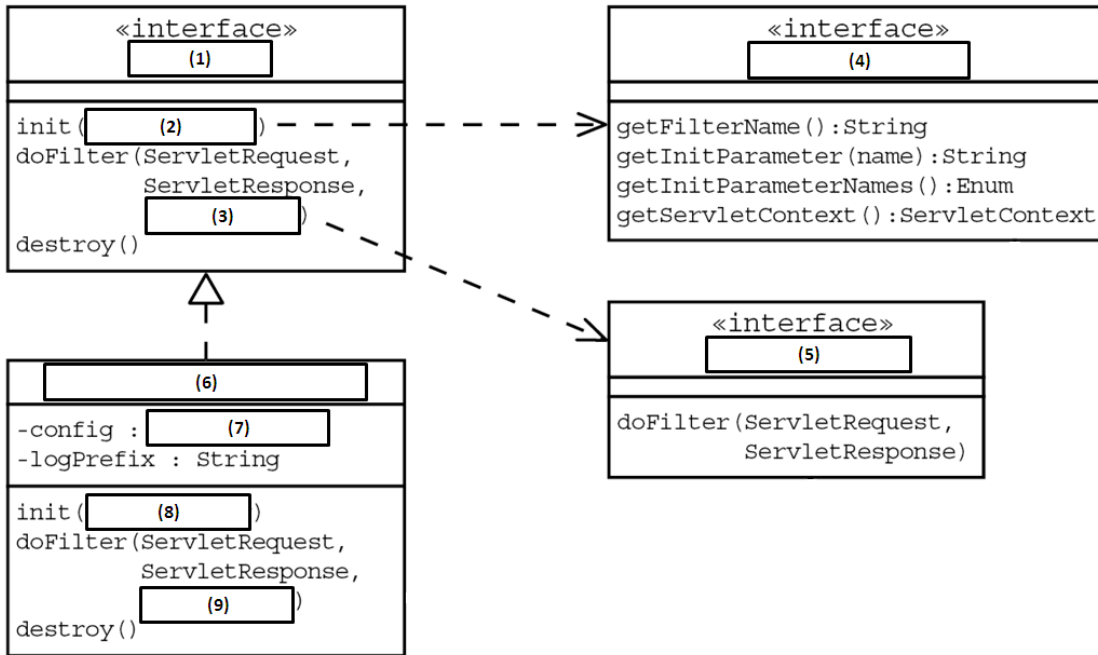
«interface»
(1)

init( (2) )
doFilter(ServletRequest,
ServletResponse,
(3) )
destroy()

«interface»
(4)

getFilterName():String
getInitParameter(name):String
getInitParameterNames():Enum
getServletContext():ServletContext

(6)

-config : (7)
-logPrefix : String

init( (8) )
doFilter(ServletRequest,
ServletResponse,
(9) )
destroy()

«interface»
(5)

doFilter(ServletRequest,
ServletResponse)